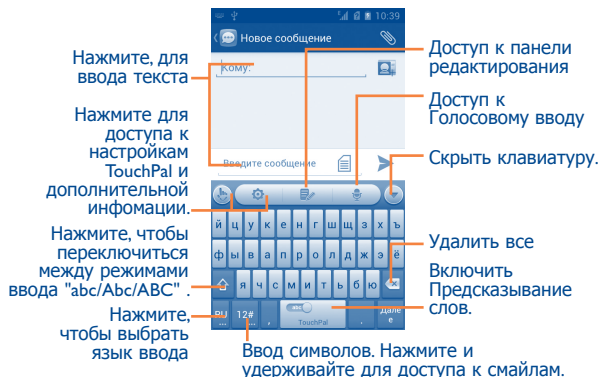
10:39

Новое сообщение

Кому:

Введите сообщение

Нажмите, для ввода текста

Нажмите для доступа к настройкам TouchPal и дополнительной инфомации.

Нажмите, чтобы переключиться между режимами ввода "abc/Abc/ABC" .

Нажмите, чтобы выбрать язык ввода

Доступ к панели редактирования

Доступ к Голосовому вводу

Скрыть клавиатуру.

Удалить все

Включить Предсказывание слов.

й ц у к е н г ш щ з х
ф ы в а п р о л д ж э
я ч с м и т ь б ю ё

RU 12# , TouchPal . Далее

Ввод символов. Нажмите и удерживайте для доступа к смайлам.